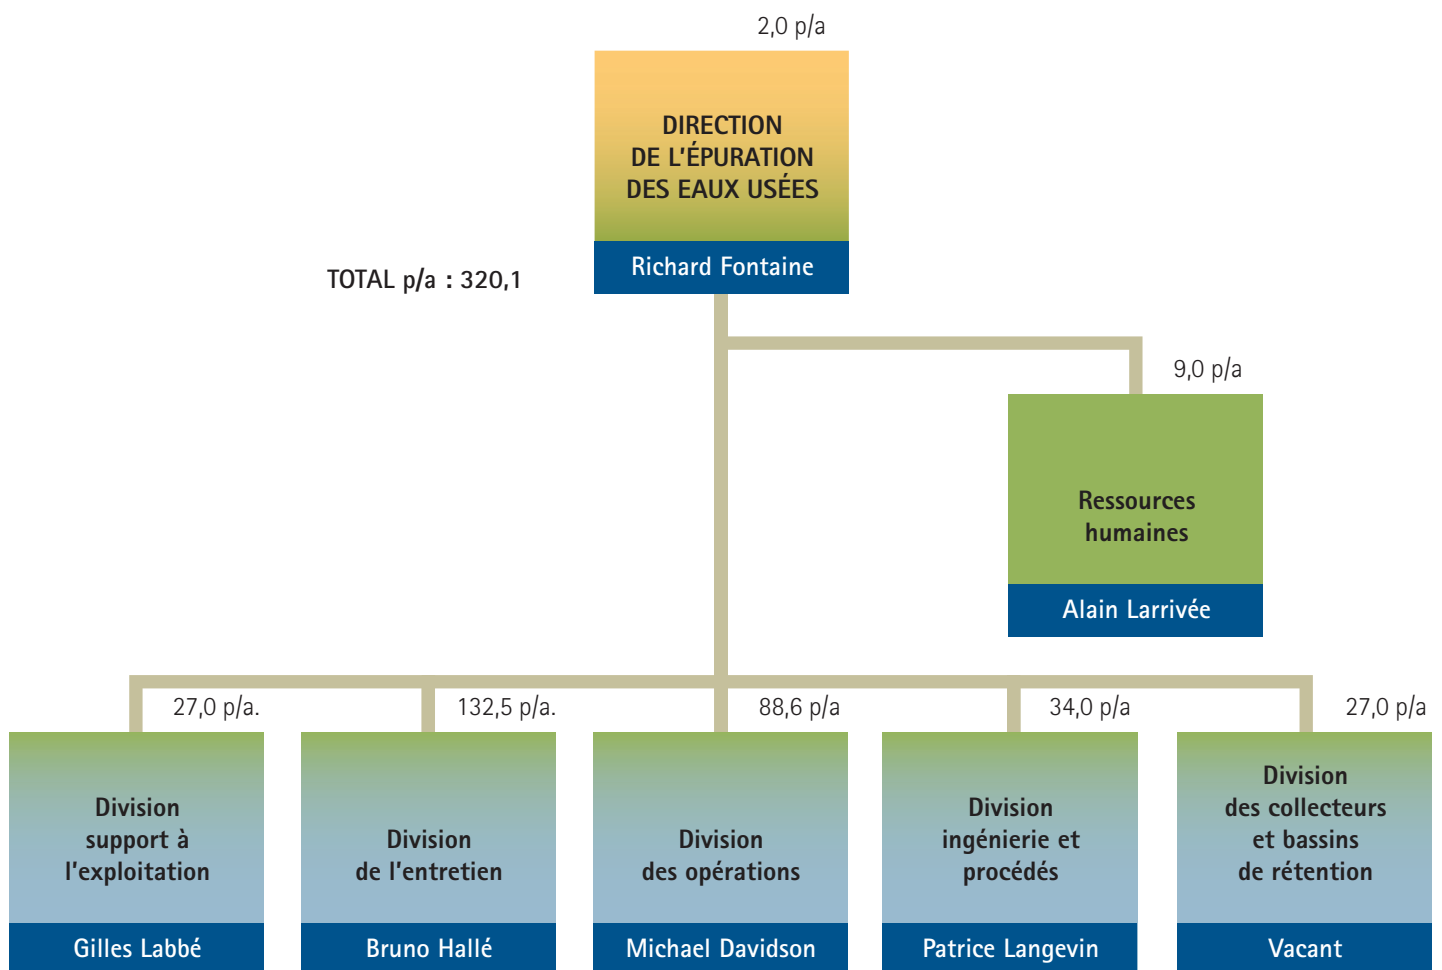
2,0 p/a

DIRECTION DE L'ÉPURATION DES EAUX USÉES

Richard Fontaine

TOTAL p/a : 320,1

9,0 p/a

Ressources humaines

Alain Larrivée

27,0 p/a.

Division support à l'exploitation

Gilles Labbé

132,5 p/a.

Division de l'entretien

Bruno Hallé

88,6 p/a

Division des opérations

Michael Davidson

34,0 p/a

Division ingénierie et procédés

Patrice Langevin

27,0 p/a

Division des collecteurs et bassins de rétention

Vacant